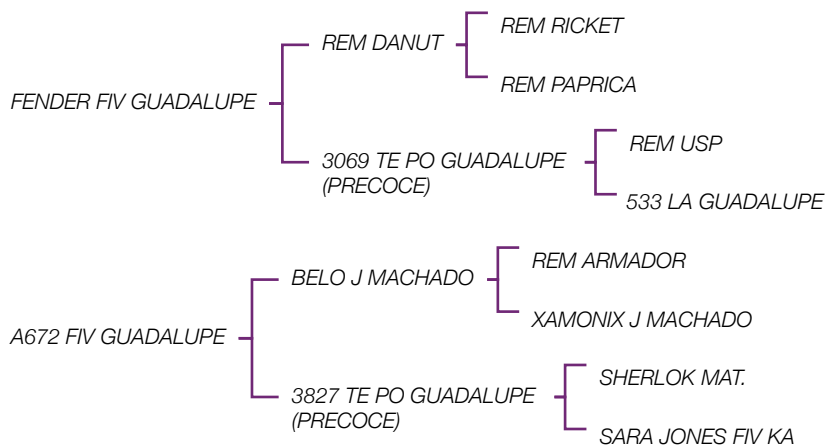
FENDER FIV GUADALUPE

REM DANUT

REM RICKET

REM PAPRICA

3069 TE PO GUADALUPE (PRECOCE)

REM USP

533 LA GUADALUPE

A672 FIV GUADALUPE

BELO J MACHADO

REM ARMADOR

XAMONIX J MACHADO

3827 TE PO GUADALUPE (PRECOCE)

SHERLOK MAT.

SARA JONES FIV KA